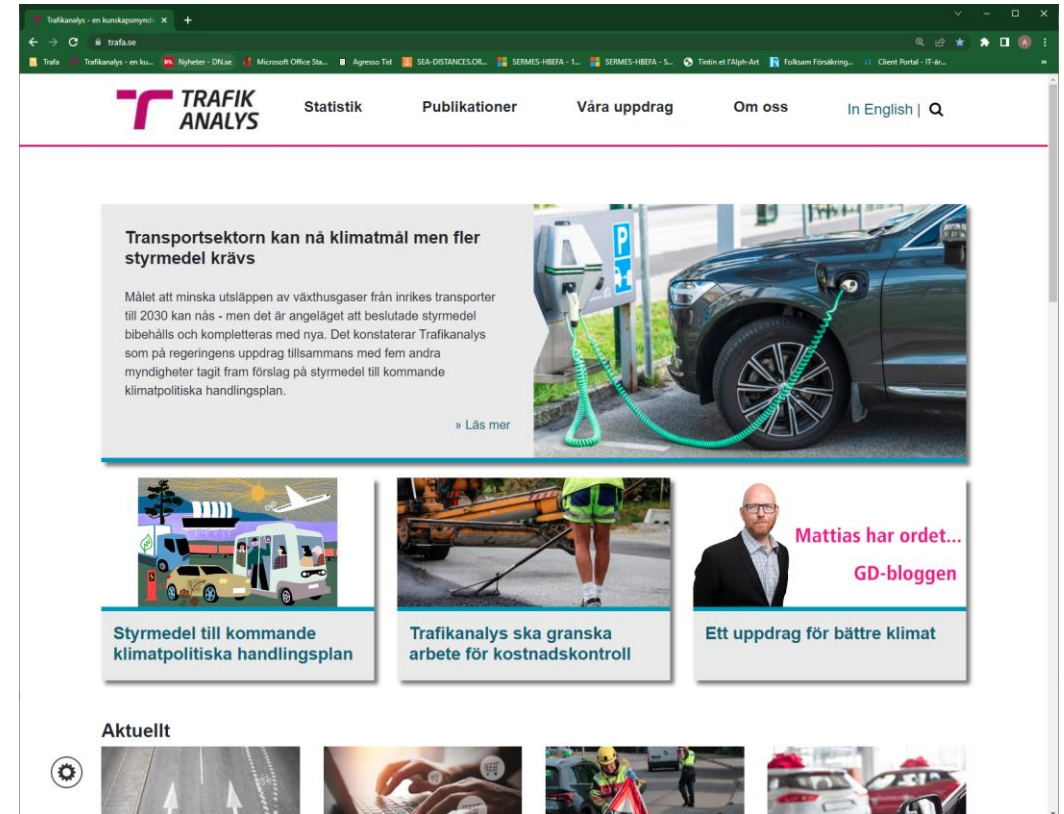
Trafikanalys - en kunskapsmynd ×
trafa.se
Trafa | Trafikanalys - en ku... | Nyheter - DN.se | Microsoft Office Sta... | Agresso Tid | SEA-DISTANCES.OR... | SERMES-HBEFA - 1... | SERMES-HBEFA - S... | Tintin et l'Alph-Art | Folksam Försäkring... | Client Portal - IT-är...

TRAFIK ANALYS
Statistik
Publikationer
Våra uppdrag
Om oss
In English |

Transportsektorn kan nå klimatmål men fler styrmedel krävs

Målet att minska utsläppen av växthusgaser från inrikes transporter till 2030 kan nås - men det är angeläget att beslutade styrmedel bibehålls och kompletteras med nya. Det konstaterar Trafikanalys som på regeringens uppdrag tillsammans med fem andra myndigheter tagit fram förslag på styrmedel till kommande klimatpolitiska handlingsplan.

» Läs mer

Styrmedel till kommande klimatpolitiska handlingsplan

Trafikanalys ska granska arbete för kostnadskontroll

Mattias har ordet...
GD-bloggen
Ett uppdrag för bättre klimat

Aktuellt